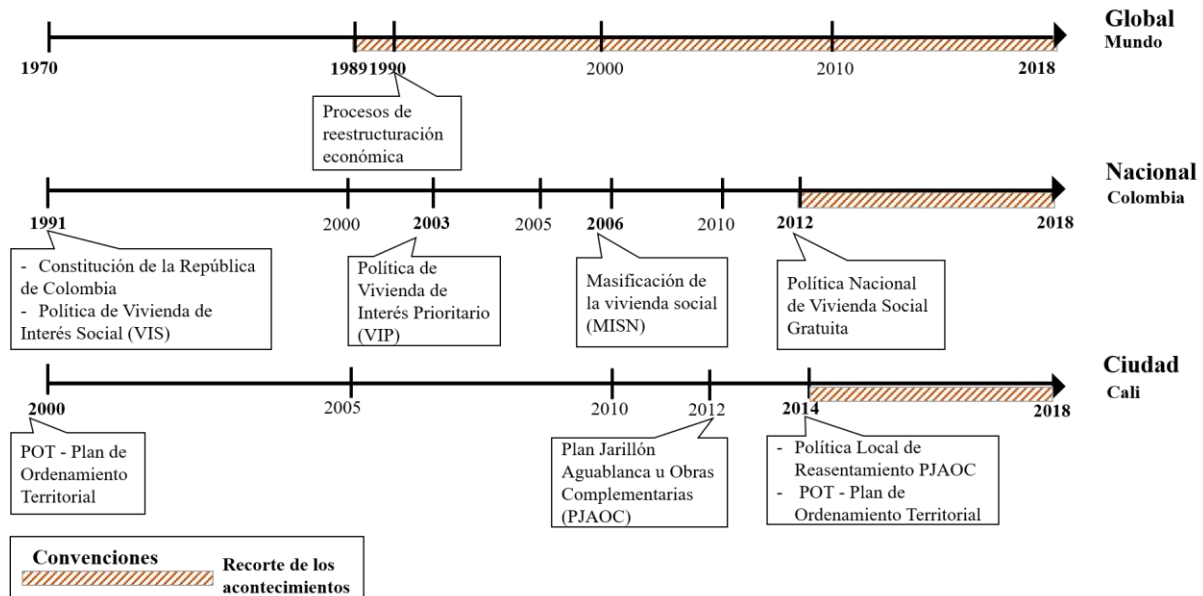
Global
Mundo

1970 1989 1990 2000 2010 2018

Procesos de reestructuración económica

Nacional
Colombia

1991 2000 2003 2005 2006 2010 2012 2018

- Constitución de la República de Colombia
- Política de Vivienda de Interés Social (VIS)

Política de Vivienda de Interés Prioritario (VIP)

Masificación de la vivienda social (MISN)

Política Nacional de Vivienda Social Gratuita

Ciudad
Cali

2000 2005 2010 2012 2014 2018

POT - Plan de Ordenamiento Territorial

Plan Jarillón Aguablanca u Obras Complementarias (PJAOC)

- Política Local de Reasentamiento PJAOC
- POT - Plan de Ordenamiento Territorial

Convenciones
Recorte de los acontecimientos